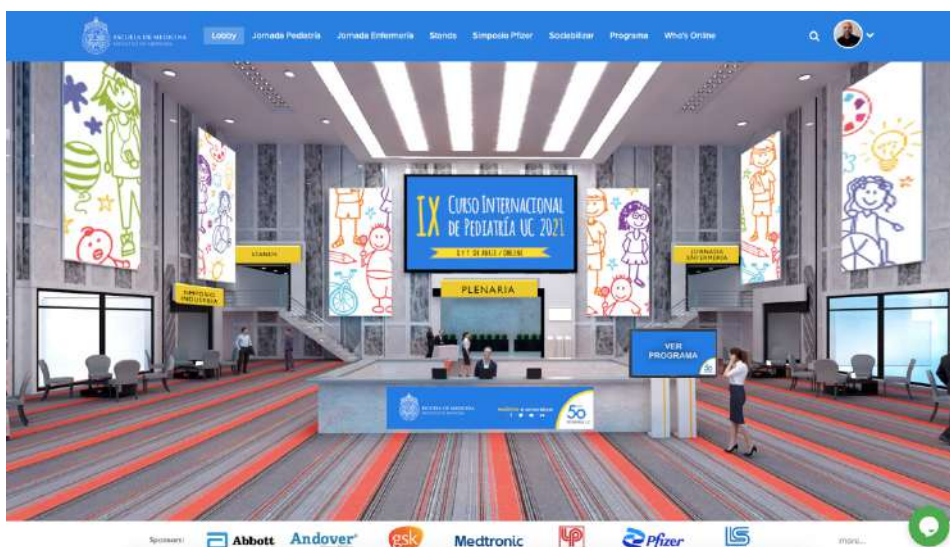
ESCUELA DE MEDICINA

Lobby Jornada Pediatría Jornada Enfermería Stands Simposio Pfizer Socializar Programa Who's Online

IX CURSO INTERNACIONAL DE PEDIATRÍA UC 2021

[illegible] ONLINE

STANDS

SIMPOSIO INDUSTRIA

JORNADA ENFERMERÍA

PLENARIA

VER PROGRAMA

ESCUELA DE MEDICINA

50

Sponsors: Abbott Andover gsk Medtronic Pfizer more...